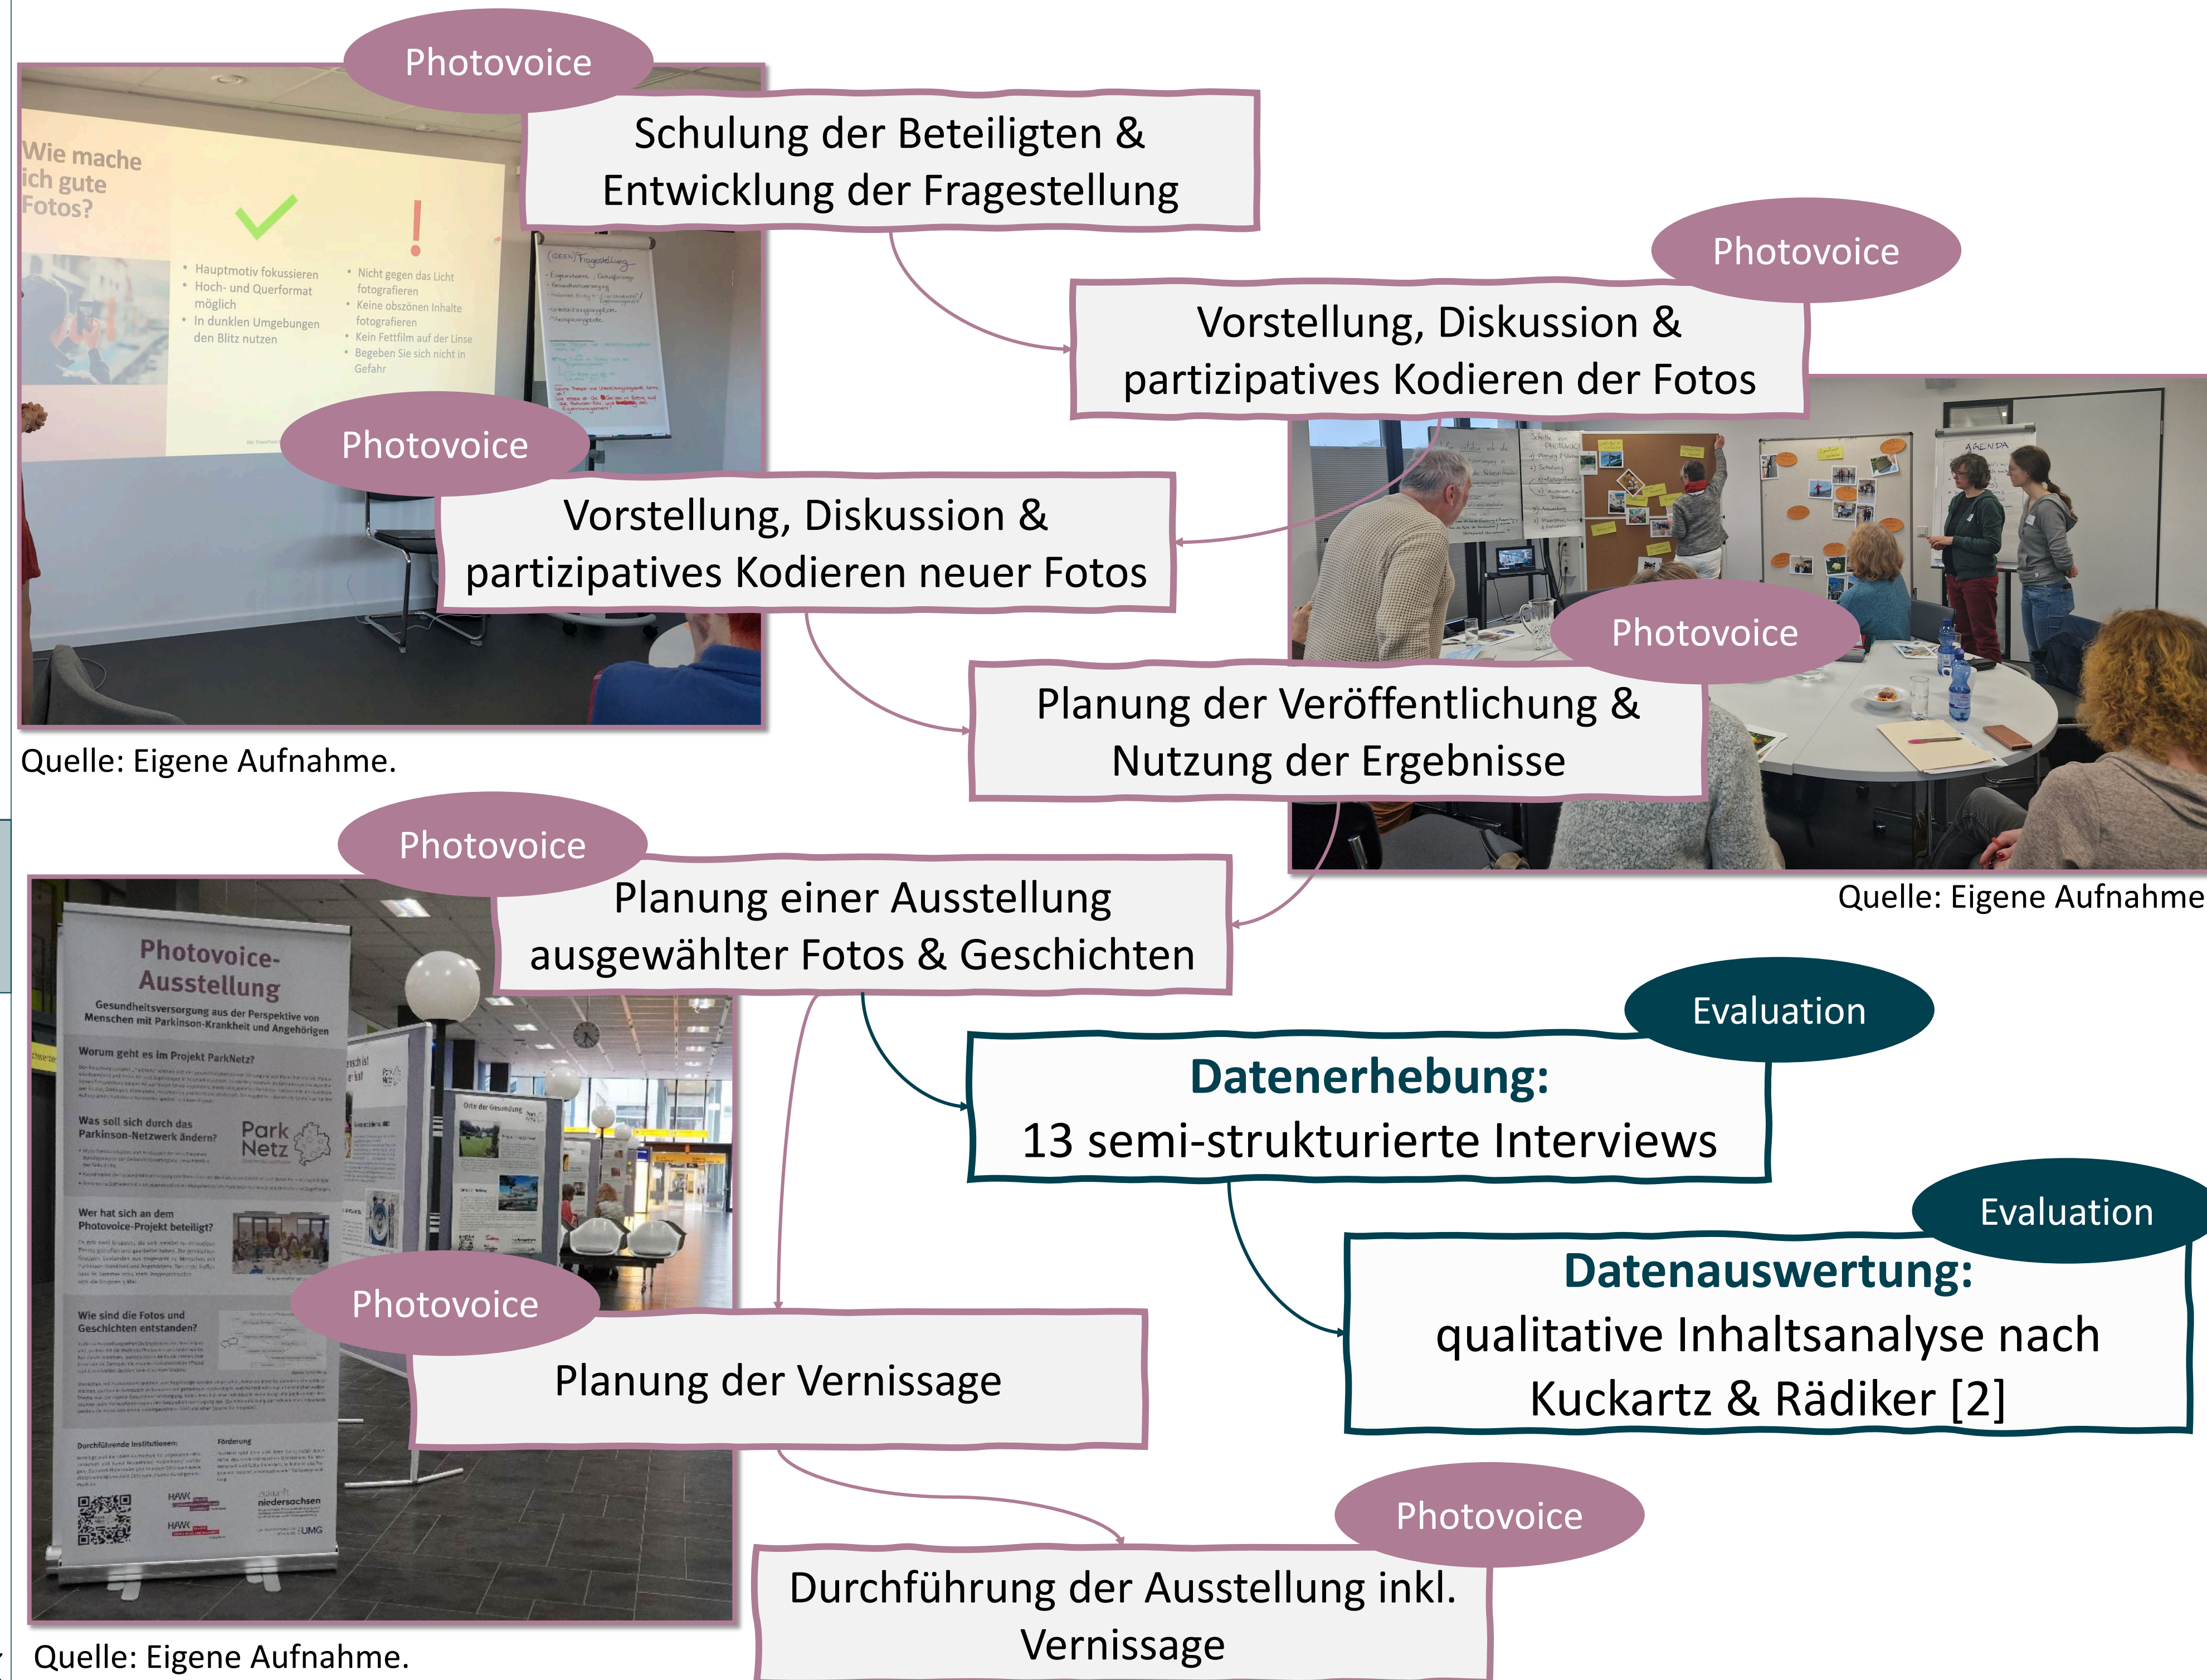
Photovoice

Schulung der Beteiligten & Entwicklung der Fragestellung

Wie mache ich gute Fotos?

• Hauptmotiv fokussieren
• Hoch- und Querformat möglich
• In dunklen Umgebungen den Blitz nutzen

• Nicht gegen das Licht fotografieren
• Keine obszönen Inhalte fotografieren
• Kein Fettfilm auf der Linse
• Begeben Sie sich nicht in Gefahr

Photovoice

Vorstellung, Diskussion & partizipatives Kodieren der Fotos

Photovoice

Vorstellung, Diskussion & partizipatives Kodieren neuer Fotos

Photovoice

Planung der Veröffentlichung & Nutzung der Ergebnisse

Quelle: Eigene Aufnahme.

Quelle: Eigene Aufnahme

Photovoice

Planung einer Ausstellung ausgewählter Fotos & Geschichten

Photovoice-Ausstellung

Gesundheitsversorgung aus der Perspektive von Menschen mit Parkinson-Krankheit und Angehörigen

Worum geht es im Projekt ParkNetz?

Was soll sich durch das Parkinson-Netzwerk ändern?

Park Netz

Wer hat sich an dem Photovoice-Projekt beteiligt?

Wie sind die Fotos und Geschichten entstanden?

Evaluation

Datenerhebung:
13 semi-strukturierte Interviews

Evaluation

Datenauswertung:
qualitative Inhaltsanalyse nach Kuckartz & Rädiker [2]

Photovoice

Planung der Vernissage

Photovoice

Durchführung der Ausstellung inkl. Vernissage

Quelle: Eigene Aufnahme.